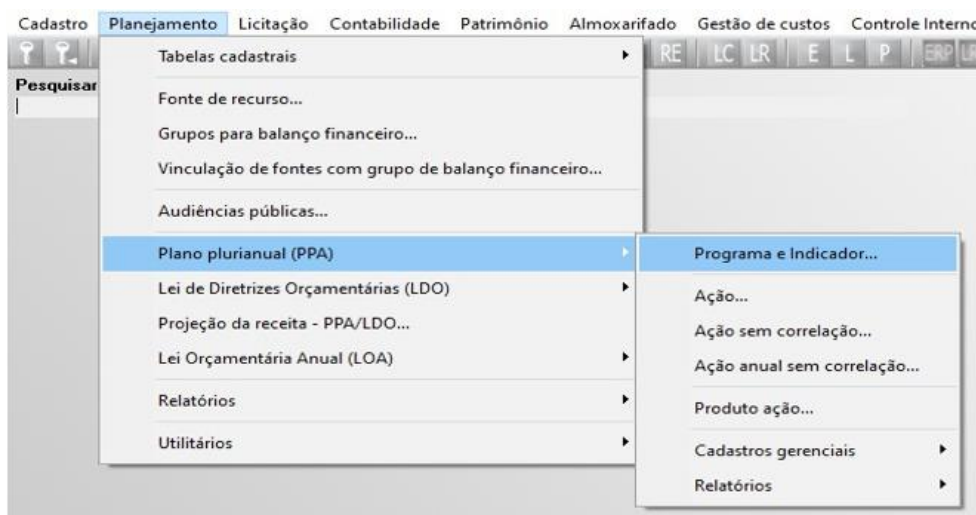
Cadastro Planejamento Licitação Contabilidade Patrimônio Almoxarifado Gestão de custos Controle Interno

RE LC LR E L P ERP

Pesquisar

Tabelas cadastrais

Fonte de recurso...

Grupos para balanço financeiro...

Vinculação de fontes com grupo de balanço financeiro...

Audiências públicas...

Plano plurianual (PPA)

Lei de Diretrizes Orçamentárias (LDO)

Projeção da receita - PPA/LDO...

Lei Orçamentária Anual (LOA)

Relatórios

Utilitários

Programa e Indicador...

Ação...

Ação sem correlação...

Ação anual sem correlação...

Produto ação...

Cadastros gerenciais

Relatórios